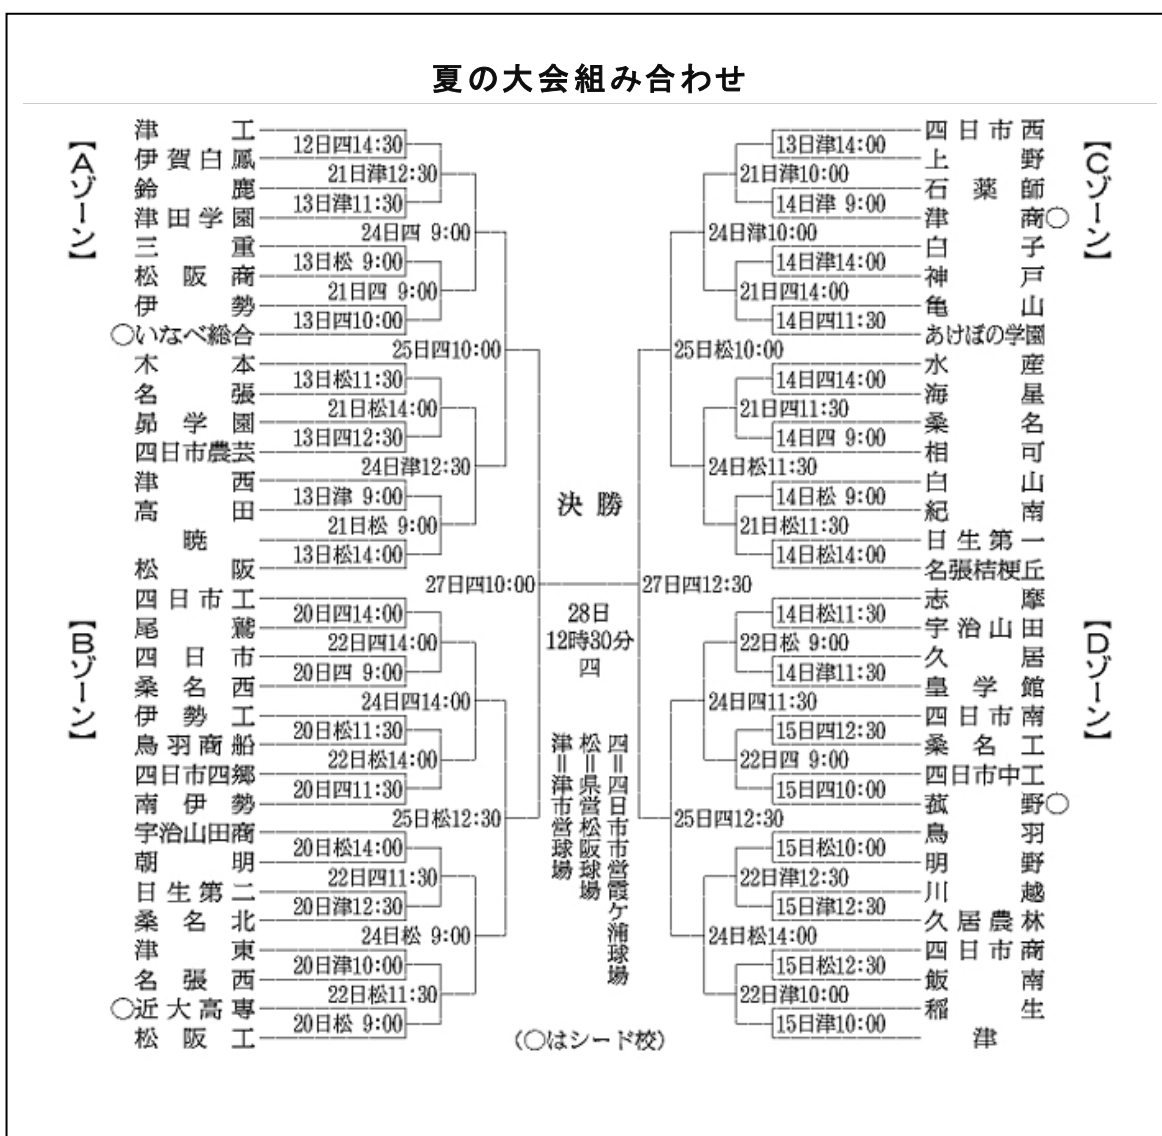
夏の大会組み合わせ

【Aゾーン】

津工
伊賀白鳳
鈴鹿
津田学園
三重
松阪商
伊勢
○いなべ総合
木本
名張
昴学園
四日市農芸
津西
高田
暁
松阪

12日四14:30
21日津12:30
13日津11:30
24日四 9:00
13日松 9:00
21日四 9:00
13日四10:00
25日四10:00
13日松11:30
21日松14:00
13日四12:30
24日津12:30
13日津 9:00
21日松 9:00
13日松14:00

【Bゾーン】

四日市工
尾鷲
四日市
桑名西
伊勢工
鳥羽商船
四日市四郷
南伊勢
宇治山田商
朝明
日生第二
桑名北
津東
名張西
○近大高専
松阪工

20日四14:00
22日四14:00
20日四 9:00
24日四14:00
20日松11:30
22日松14:00
20日四11:30
25日松12:30
20日松14:00
22日四11:30
20日津12:30
24日松 9:00
20日津10:00
22日松11:30
20日松 9:00

27日四10:00

決勝

28日
12時30分
四

四=四日市市営霞ケ浦球場
松=県営松阪球場
津=津市営球場

(○はシード校)

27日四12:30

【Cゾーン】

四日市西
上野
石薬師
津商○
白子
神戸
亀山
あけぼの学園
水産
海星
桑名
相可
白山
紀南
日生第一
名張桔梗丘

13日津14:00
21日津10:00
14日津 9:00
24日津10:00
14日津14:00
21日四14:00
14日四11:30
25日松10:00
14日四14:00
21日四11:30
14日四 9:00
24日松11:30
14日松 9:00
21日松11:30
14日松14:00

【Dゾーン】

志摩
宇治山田
久居
皇學館
四日市南
桑名工
四日市中工
菰野○
鳥羽
明野
川越
久居農林
四日市商
飯南
稲生
津

14日松11:30
22日松 9:00
14日津11:30
24日四11:30
15日四12:30
22日四 9:00
15日四10:00
25日四12:30
15日松10:00
22日津12:30
15日津12:30
24日松14:00
15日松12:30
22日津10:00
15日津10:00